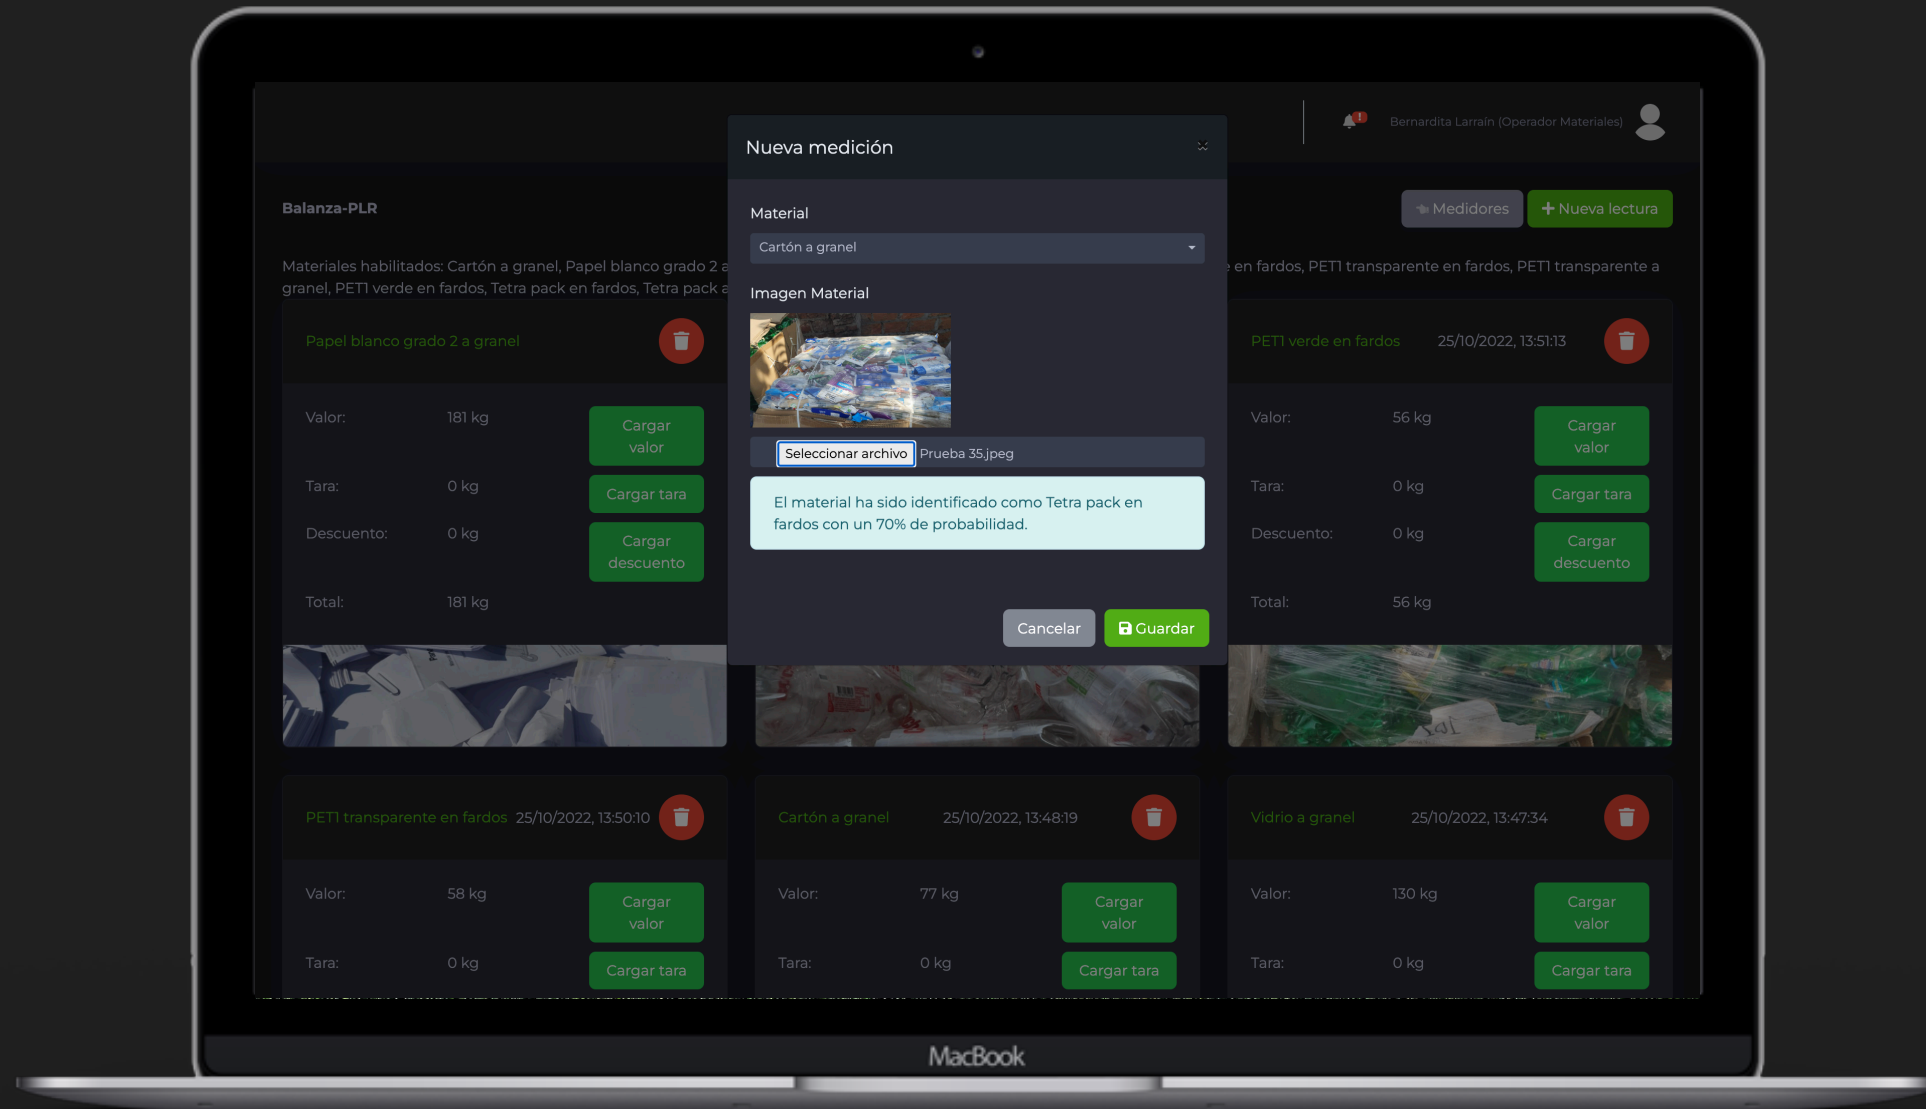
Bernardita Larraín (Operador Materiales)

Balanza-PLR

Medidores

Nueva lectura

Materiales habilitados: Cartón a granel, Papel blanco grado 2 a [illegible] en fardos, PET1 transparente en fardos, PET1 transparente a granel, PET1 verde en fardos, Tetra pack en fardos, Tetra pack a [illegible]

Papel blanco grado 2 a granel

Valor: 181 kg
Cargar valor
Tara: 0 kg
Cargar tara
Descuento: 0 kg
Cargar descuento
Total: 181 kg

PET1 verde en fardos 25/10/2022, 13:51:13

Valor: 56 kg
Cargar valor
Tara: 0 kg
Cargar tara
Descuento: 0 kg
Cargar descuento
Total: 56 kg

Nueva medición

Material

Cartón a granel

Imagen Material

Seleccionar archivo Prueba 35.jpeg

El material ha sido identificado como Tetra pack en fardos con un 70% de probabilidad.

Cancelar
Guardar

PET1 transparente en fardos 25/10/2022, 13:50:10

Valor: 58 kg
Cargar valor
Tara: 0 kg
Cargar tara

Cartón a granel 25/10/2022, 13:48:19

Valor: 77 kg
Cargar valor
Tara: 0 kg
Cargar tara

Vidrio a granel 25/10/2022, 13:47:34

Valor: 130 kg
Cargar valor
Tara: 0 kg
Cargar tara

MacBook